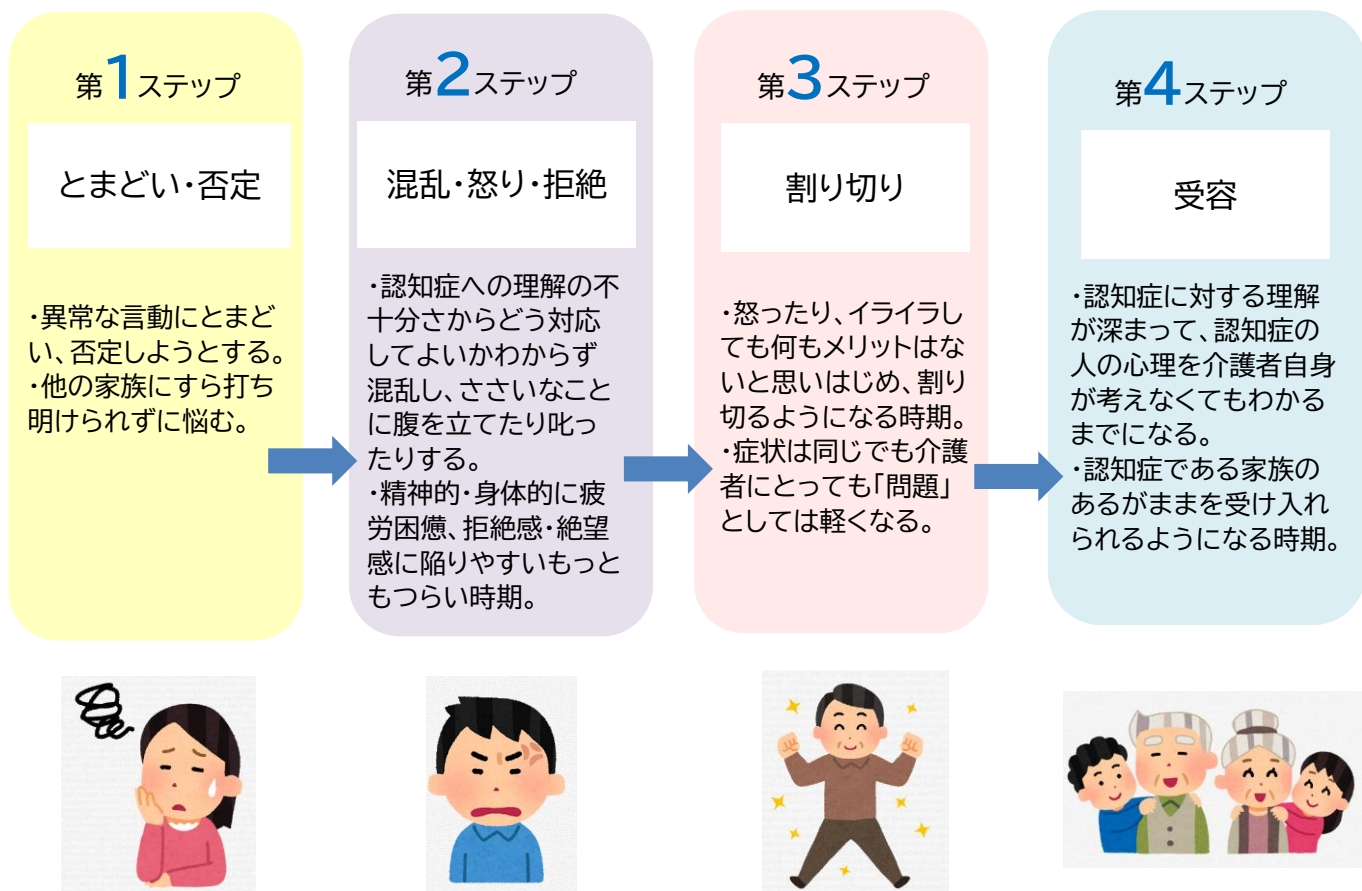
第1ステップ

とまどい・否定

・異常な言動にとまどい、否定しようとする。
・他の家族にすら打ち明けられずに悩む。

第2ステップ

混乱・怒り・拒絶

・認知症への理解の不十分さからどう対応してよいかわからず混乱し、ささいなことに腹を立てたり叱ったりする。
・精神的・身体的に疲労困憊、拒絶感・絶望感に陥りやすいもっともつらい時期。

第3ステップ

割り切り

・怒ったり、イライラしても何もメリットはないと思いはじめ、割り切るようになる時期。
・症状は同じでも介護者にとっても「問題」としては軽くなる。

第4ステップ

受容

・認知症に対する理解が深まって、認知症の人の心理を介護者自身が考えなくてもわかるまでになる。
・認知症である家族のあるがままを受け入れられるようになる時期。